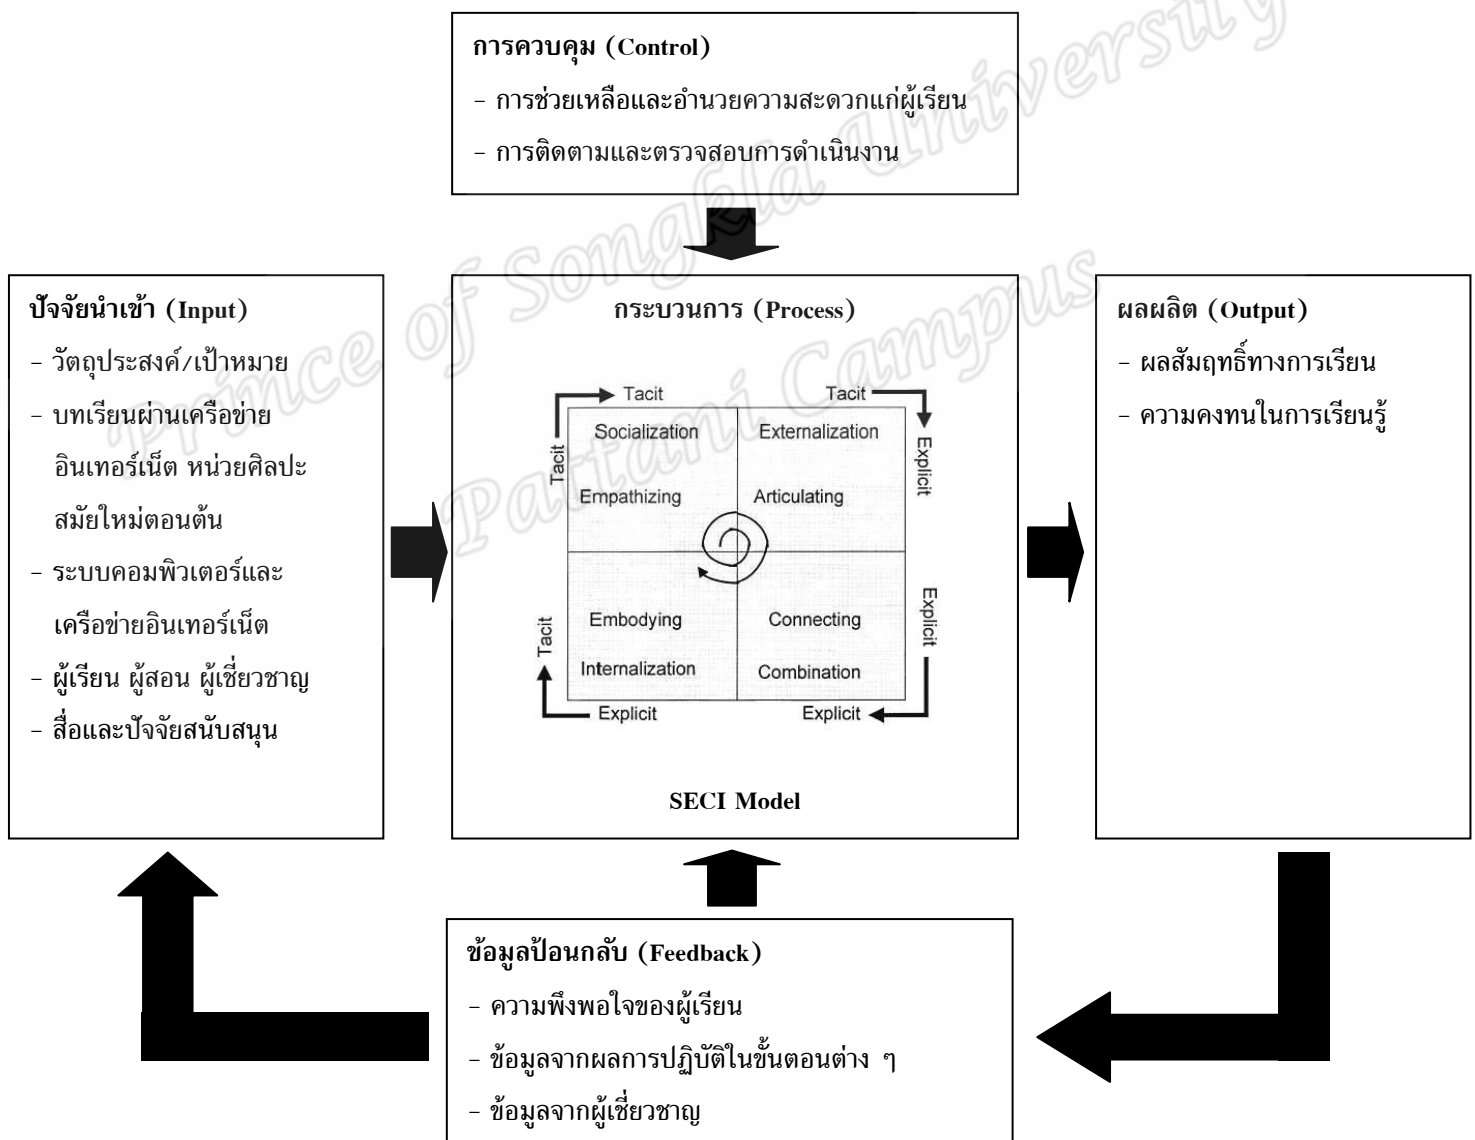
การควบคุม (Control)
- การช่วยเหลือและอำนวยความสะดวกแก่ผู้เรียน
- การติดตามและตรวจสอบการดำเนินงาน

ปัจจัยนำเข้า (Input)
- วัตถุประสงค์/เป้าหมาย
- บทเรียนผ่านเครือข่ายอินเทอร์เน็ต หน่วยศิลปะสมัยใหม่ตอนต้น
- ระบบคอมพิวเตอร์และเครือข่ายอินเทอร์เน็ต
- ผู้เรียน ผู้สอน ผู้เชี่ยวชาญ
- สื่อและปัจจัยสนับสนุน

กระบวนการ (Process)

Tacit
Tacit
Tacit
Socialization
Empathizing
Externalization
Articulating
Explicit
Explicit
Tacit
Embodying
Internalization
Connecting
Combination
Explicit
Explicit

SECI Model

ผลผลิต (Output)
- ผลสัมฤทธิ์ทางการเรียน
- ความคงทนในการเรียนรู้

ข้อมูลป้อนกลับ (Feedback)
- ความพึงพอใจของผู้เรียน
- ข้อมูลจากผลการปฏิบัติในขั้นตอนต่าง ๆ
- ข้อมูลจากผู้เชี่ยวชาญ

Prince of Songkla University Pattani Campus